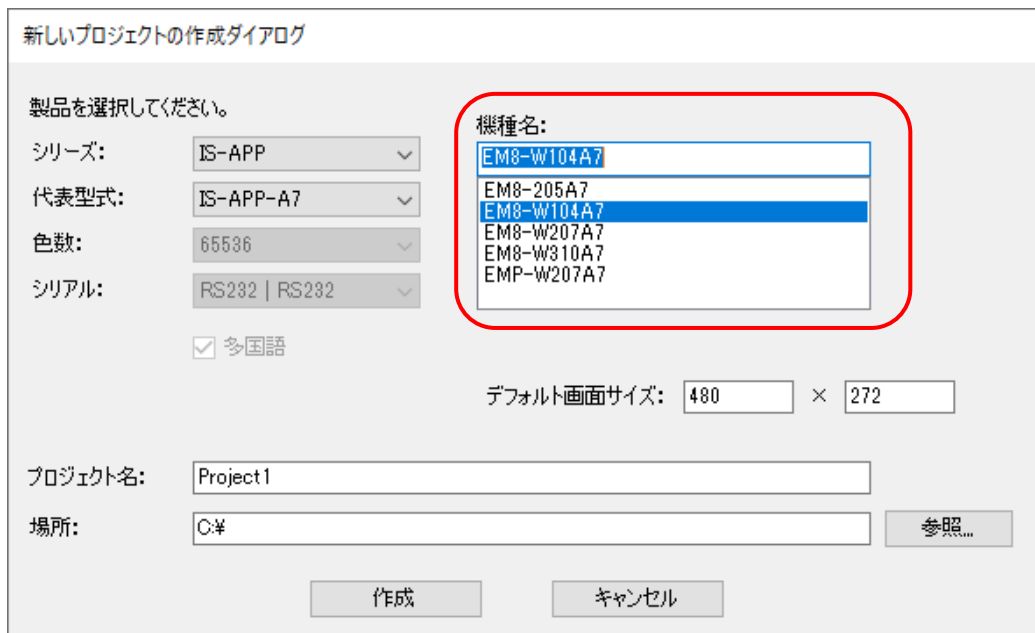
新しいプロジェクトの作成ダイアログ

製品を選択してください。

シリーズ: IS-APP

代表型式: IS-APP-A7

色数: 65536

シリアル: RS232 | RS232

多国語

機種名:

EM8-W104A7

EM8-205A7
EM8-W104A7
EM8-W207A7
EM8-W310A7
EMP-W207A7

デフォルト画面サイズ: 480 × 272

プロジェクト名: Project1

場所: C:¥

参照...

作成

キャンセル